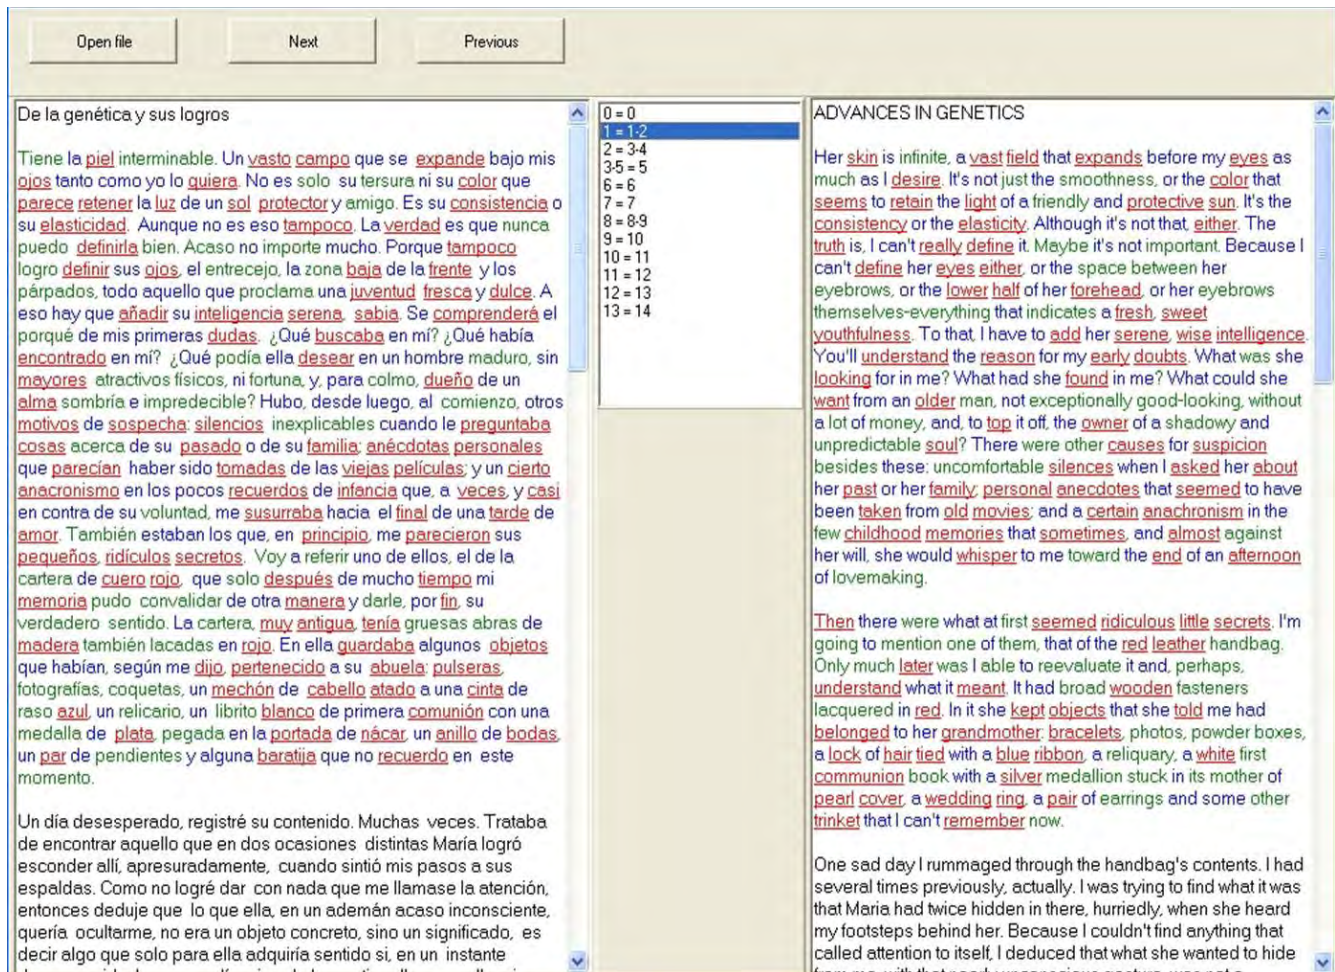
Open file
Next
Previous

De la genética y sus logros

Tiene la piel interminable. Un vasto campo que se expande bajo mis ojos tanto como yo lo quiera. No es solo su tersura ni su color que parece retener la luz de un sol protector y amigo. Es su consistencia o su elasticidad. Aunque no es eso tampoco. La verdad es que nunca puedo definirla bien. Acaso no importe mucho. Porque tampoco logro definir sus ojos, el entrecejo, la zona baja de la frente y los párpados, todo aquello que proclama una juventud fresca y dulce. A eso hay que añadir su inteligencia serena, sabia. Se comprenderá el porqué de mis primeras dudas. ¿Qué buscaba en mí? ¿Qué había encontrado en mí? ¿Qué podía ella desear en un hombre maduro, sin mayores atractivos físicos, ni fortuna, y, para colmo, dueño de un alma sombría e impredecible? Hubo, desde luego, al comienzo, otros motivos de sospecha: silencios inexplicables cuando le preguntaba cosas acerca de su pasado o de su familia; anécdotas personales que parecían haber sido tomadas de las viejas películas; y un cierto anacronismo en los pocos recuerdos de infancia que, a veces, y casi en contra de su voluntad, me susurraba hacia el final de una tarde de amor. También estaban los que, en principio, me parecieron sus pequeños, ridículos secretos. Voy a referir uno de ellos, el de la cartera de cuero rojo, que solo después de mucho tiempo mi memoria pudo convalidar de otra manera y darle, por fin, su verdadero sentido. La cartera, muy antigua, tenía gruesas abras de madera también lacadas en rojo. En ella guardaba algunos objetos que habían, según me dijo, pertenecido a su abuela: pulseras, fotografías, coquetas, un mechón de cabello atado a una cinta de raso azul, un relicario, un librito blanco de primera comunión con una medalla de plata pegada en la portada de nácar, un anillo de bodas, un par de pendientes y alguna baratija que no recuerdo en este momento.

Un día desesperado, registré su contenido. Muchas veces. Trataba de encontrar aquello que en dos ocasiones distintas María logró esconder allí, apresuradamente, cuando sintió mis pasos a sus espaldas. Como no logré dar con nada que me llamase la atención, entonces deduje que lo que ella, en un ademán acaso inconsciente, quería ocultarme, no era un objeto concreto, sino un significado, es decir algo que solo para ella adquiría sentido si, en un instante

0 = 0
1 = 1-2
2 = 3-4
3-5 = 5
6 = 6
7 = 7
8 = 8-9
9 = 10
10 = 11
11 = 12
12 = 13
13 = 14

ADVANCES IN GENETICS

Her skin is infinite, a vast field that expands before my eyes as much as I desire. It's not just the smoothness, or the color that seems to retain the light of a friendly and protective sun. It's the consistency or the elasticity. Although it's not that, either. The truth is, I can't really define it. Maybe it's not important. Because I can't define her eyes either, or the space between her eyebrows, or the lower half of her forehead, or her eyebrows themselves-everything that indicates a fresh, sweet youthfulness. To that, I have to add her serene, wise intelligence. You'll understand the reason for my early doubts. What was she looking for in me? What had she found in me? What could she want from an older man, not exceptionally good-looking, without a lot of money, and, to top it off, the owner of a shadowy and unpredictable soul? There were other causes for suspicion besides these: uncomfortable silences when I asked her about her past or her family; personal anecdotes that seemed to have been taken from old movies; and a certain anachronism in the few childhood memories that sometimes, and almost against her will, she would whisper to me toward the end of an afternoon of lovemaking.

Then there were what at first seemed ridiculous little secrets. I'm going to mention one of them, that of the red leather handbag. Only much later was I able to reevaluate it and, perhaps, understand what it meant. It had broad wooden fasteners lacquered in red. In it she kept objects that she told me had belonged to her grandmother: bracelets, photos, powder boxes, a lock of hair tied with a blue ribbon, a reliquary, a white first communion book with a silver medallion stuck in its mother of pearl cover, a wedding ring, a pair of earrings and some other trinket that I can't remember now.

One sad day I rummaged through the handbag's contents. I had several times previously, actually. I was trying to find what it was that Maria had twice hidden in there, hurriedly, when she heard my footsteps behind her. Because I couldn't find anything that called attention to itself, I deduced that what she wanted to hide